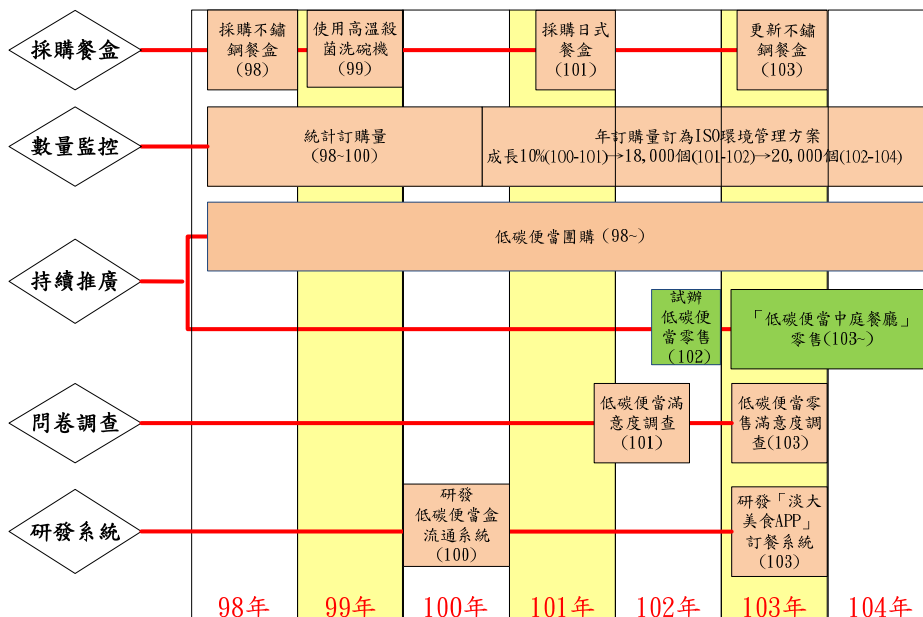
採購餐盒

採購不鏽鋼餐盒 (98)

使用高溫殺菌洗碗機 (99)

採購日式餐盒 (101)

更新不鏽鋼餐盒 (103)

數量監控

統計訂購量 (98~100)

年訂購量訂為ISO環境管理方案
成長10%(100-101)→18,000個(101-102)→20,000個(102-104)

持續推廣

低碳便當團購 (98~)

試辦低碳便當零售 (102)

「低碳便當中庭餐廳」零售(103~)

問卷調查

低碳便當滿意度調查 (101)

低碳便當零售滿意度調查(103)

研發系統

研發低碳便當盒流通系統 (100)

研發「淡大美食APP」訂餐系統 (103)

98年 99年 100年 101年 102年 103年 104年